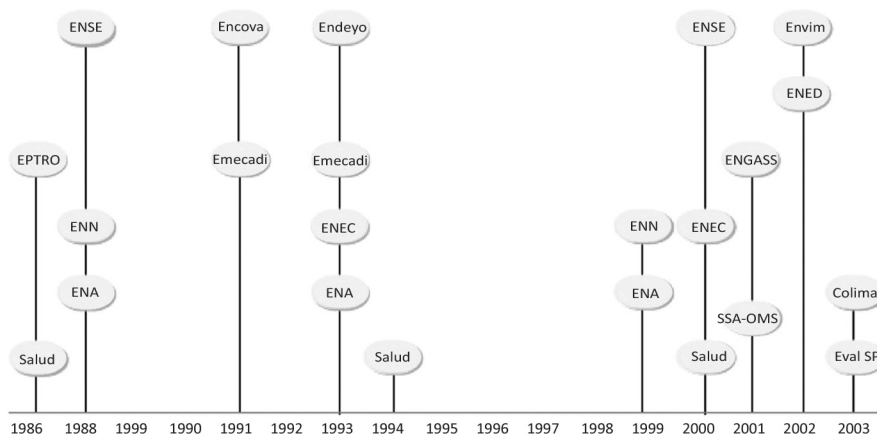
ENSE
Encova
Endeyo
ENSE
Envim
ENED
EPTRO
Emecadi
Emecadi
ENGASS
ENN
ENEC
ENN
ENEC
ENA
ENA
ENA
Colima
SSA-OMS
Salud
Salud
Salud
Eval SP

1986 1988 1999 1990 1991 1992 1993 1994 1995 1996 1997 1998 1999 2000 2001 2002 2003